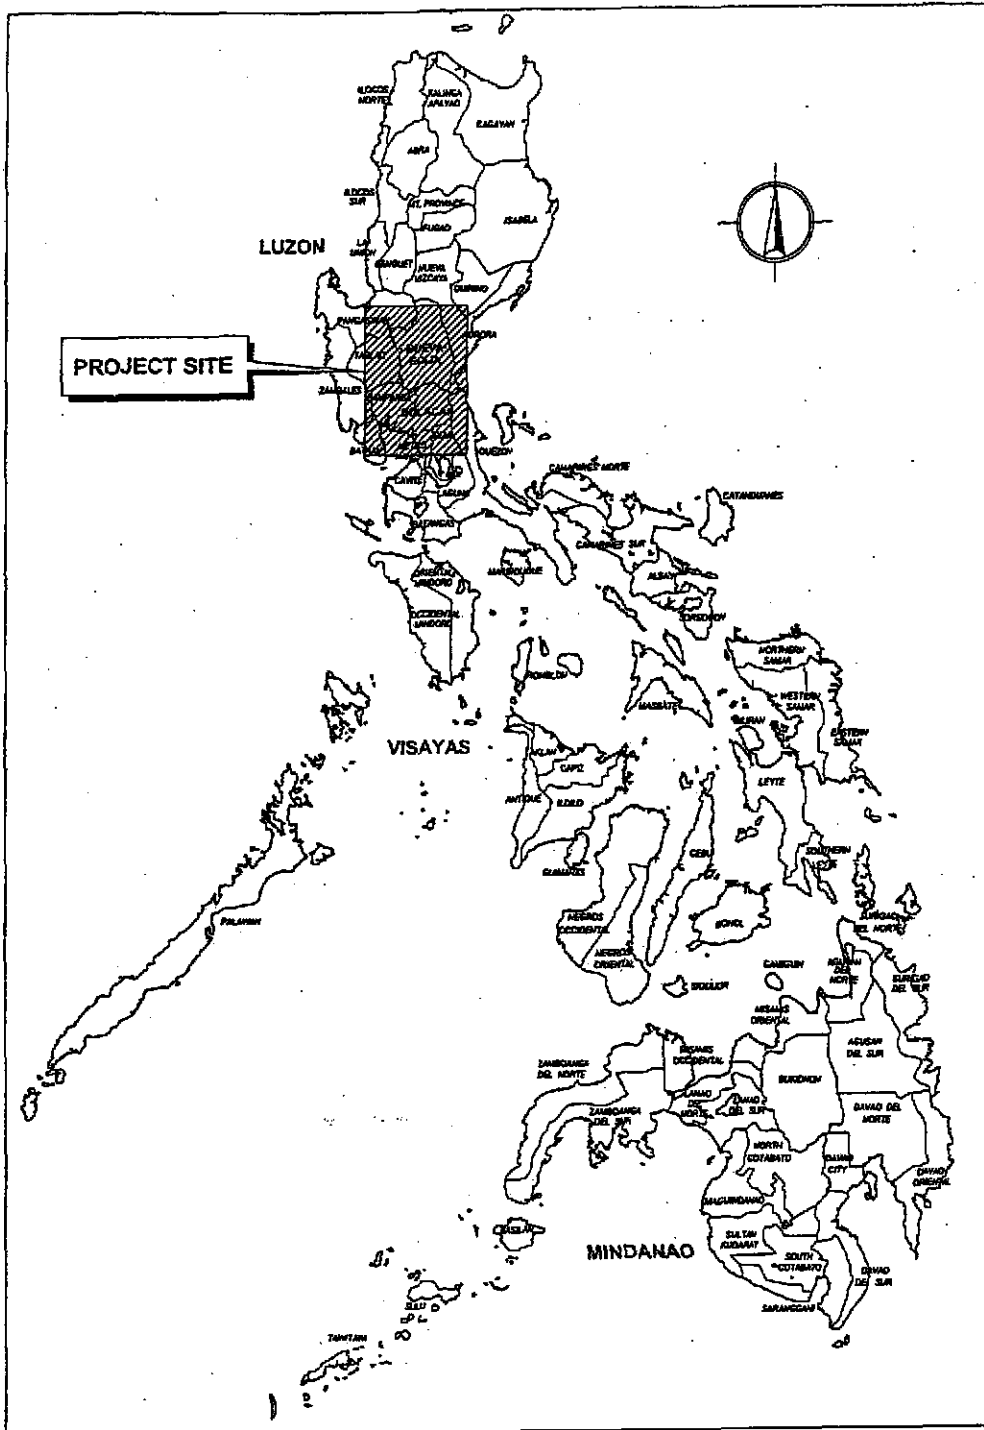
ILOCOS NORTE
KALINGA APAYAO
CAGAYAN
ABRA
ILOCOS SUR
MT. PROVINCE
ISABELA
IFUGAO
LUZON
LA UNION
BENGUET
NUEVA VIZCAYA
QUIRINO
PANGASINAN
AURORA
PROJECT SITE
TARLAC
NUEVA ECIJA
ZAMBALES
PAMPANGA
BULACAN
BATAAN
QUEZON
CAVITE
LAGUNA
CAMARINES NORTE
CATANDUANES
BATANGAS
CAMARINES SUR
MARINDUQUE
ORIENTAL MINDORO
ALBAY
OCCIDENTAL MINDORO
SORSOGON
NORTHERN SAMAR
ROMBLON
MASBATE
WESTERN SAMAR
BILIRAN
EASTERN SAMAR
VISAYAS
AKLAN
CAPIZ
LEYTE
ANTIQUE
ILOILO
SOUTHERN LEYTE
GUIMARAS
CEBU
PALAWAN
NEGROS OCCIDENTAL
BOHOL
SURIGAO DEL NORTE
NEGROS ORIENTAL
SIQUIJOR
CAMIGUIN
AGUSAN DEL NORTE
SURIGAO DEL SUR
MISAMIS ORIENTAL
MISAMIS OCCIDENTAL
AGUSAN DEL SUR
ZAMBOANGA DEL NORTE
BUKIDNON
LANAO DEL NORTE
LANAO DEL SUR
DAVAO DEL NORTE
ZAMBOANGA DEL SUR
NORTH COTABATO
DAVAO CITY
DAVAO ORIENTAL
MAGUINDANAO
BASILAN
SULTAN KUDARAT
MINDANAO
SOUTH COTABATO
DAVAO DEL SUR
SULU
SARANGGANI
TAWITAWI